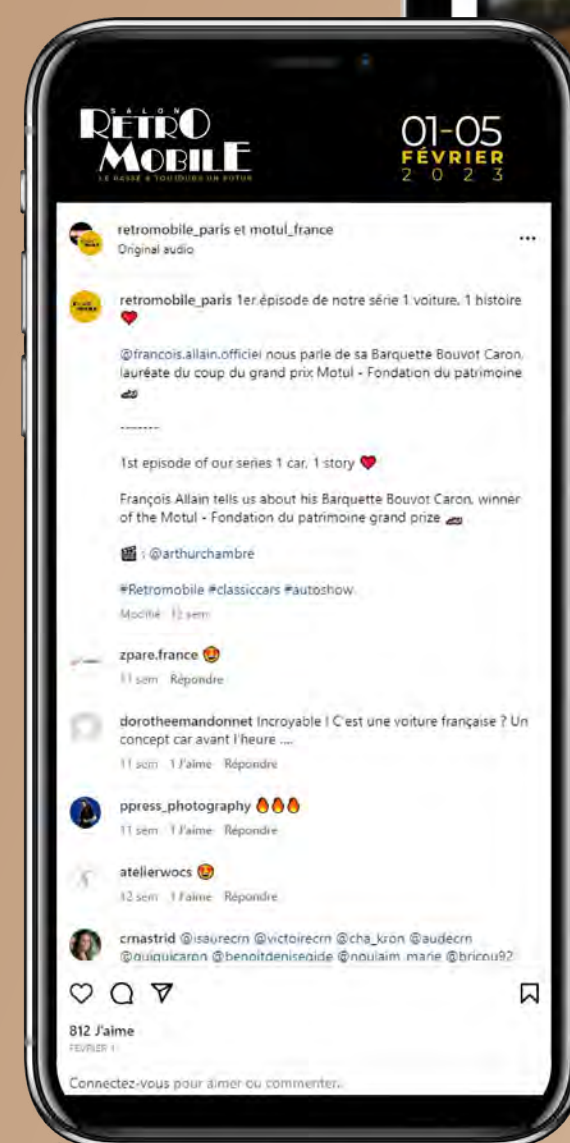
SALON
RÉTRO
MOBILE
LE PASSÉ A TOUJOURS UN FUTUR

01-05
FÉVRIER
2 0 2 3

retromobile_paris et motul_france
Original audio

...

retromobile_paris 1er épisode de notre série 1 voiture, 1 histoire ❤️

@francois.allain.officiel nous parle de sa Barquette Bouvot Caron, lauréate du coup du grand prix Motul - Fondation du patrimoine 🏎

--------

1st episode of our series 1 car, 1 story ❤️

François Allain tells us about his Barquette Bouvot Caron, winner of the Motul - Fondation du patrimoine grand prize 🏎

🎬 : @arthurchambre

#Retromobile #classiccars #autoshow

Modifié 11 sem

zpare.france 😍
11 sem Répondre

dorotheemandonnet Incroyable ! C'est une voiture française ? Un concept car avant l'heure ....
11 sem 1 J'aime Répondre

ppress_photography 🔥🔥🔥
11 sem 1 J'aime Répondre

atelierwocs 😍
12 sem 1 J'aime Répondre

cmastrid @isaurecrn @victoirecrn @cha_kron @audecrn @guiguicaron @benoitdenisegide @poulaim_marie @bricou92

812 J'aime
FÉVRIER 1

Connectez-vous pour aimer ou commenter.